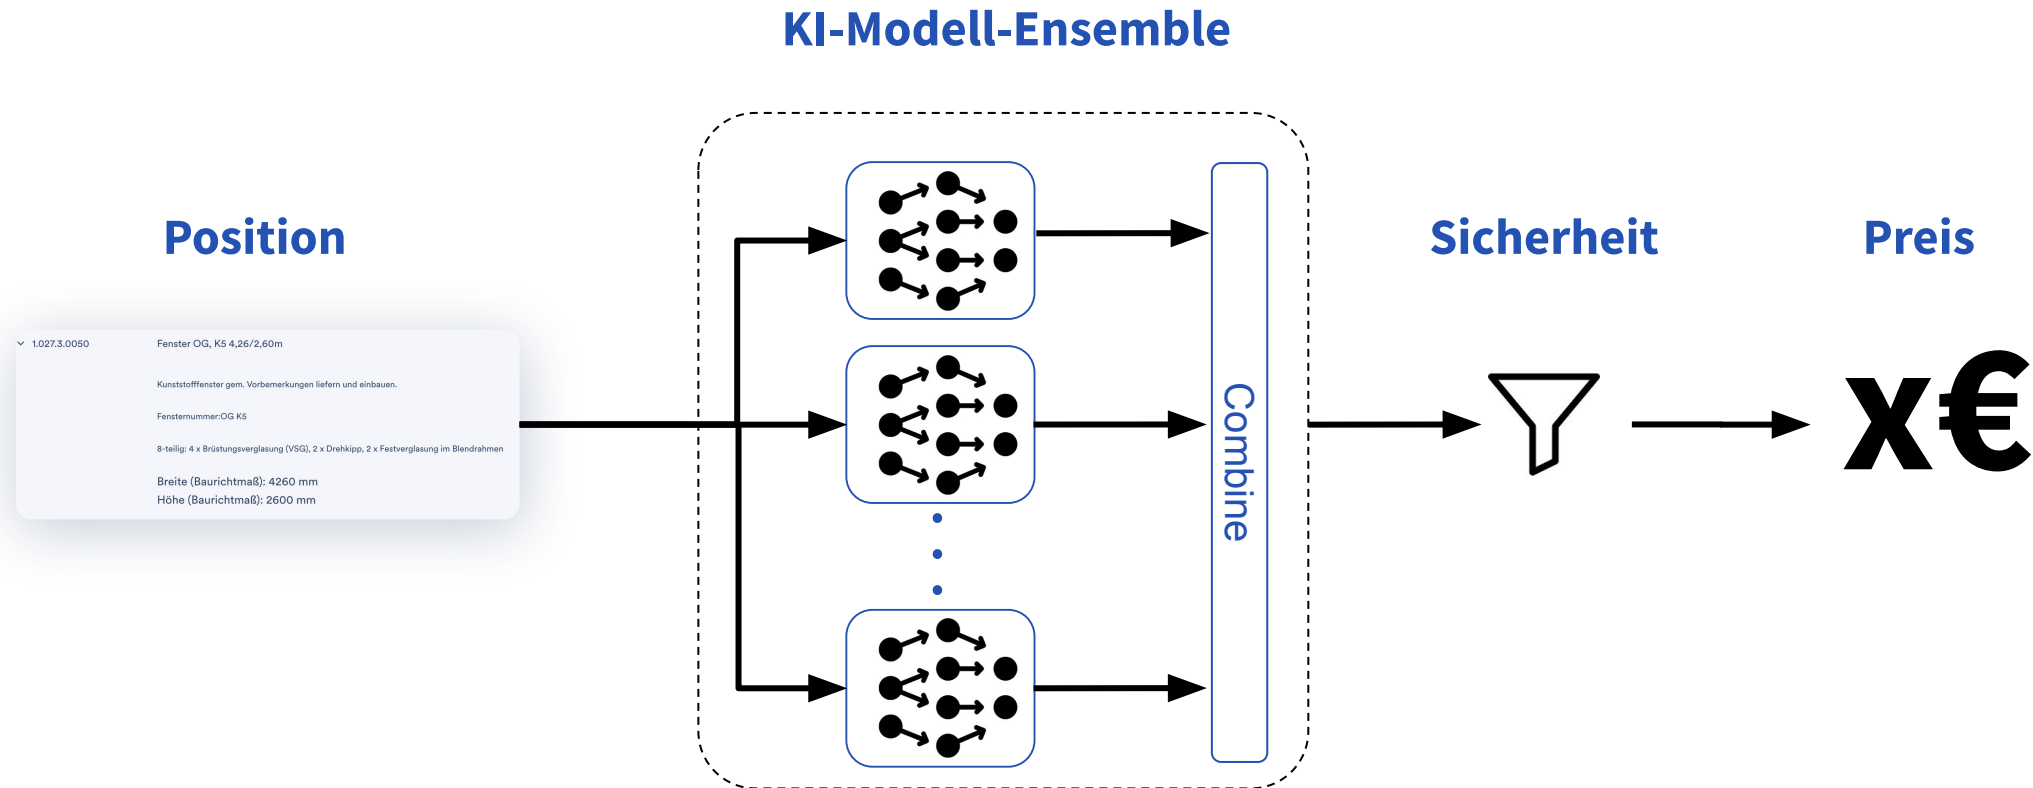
KI-Modell-Ensemble

Position

1.027.3.0050 Fenster OG, K5 4,26/2,60m

Kunststofffenster gem. Vorbemerkungen liefern und einbauen.

Fensternummer:OG K5

8-teilig: 4 x Brüstungsverglasung (VSG), 2 x Drehkipp, 2 x Festverglasung im Blendrahmen

Breite (Baurichtmaß): 4260 mm
Höhe (Baurichtmaß): 2600 mm

Combine

Sicherheit

Preis

x€